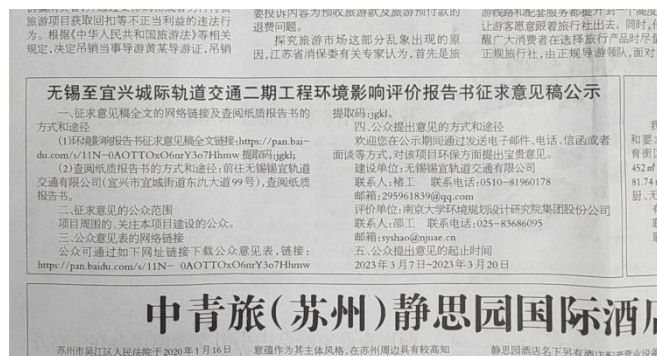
旅游项目获取回扣等不正当利益的违法行为。根据《中华人民共和国旅游法》等相关规定，决定吊销当事导游黄某导游证，吊销

要投诉内容为预收旅游款及旅游行政的退费问题。
探究旅游市场这部分乱象出现的原因，江苏省消保委有关专家认为，首先是旅

让游客愿意跟着旅行社出去。同时，提醒广大消费者在选择旅行产品时要注意正规旅行社，由正规导游领队，面对

无锡至宜兴城际轨道交通二期工程环境影响评价报告书征求意见稿公示

一、征求意见稿全文的网络链接及查阅纸质报告书的方式和途径
(1)环境影响报告书征求意见稿全文链接：https://pan.baidu.com/s/11N-0AOTTOxO6nrY3o7Hhmw 提取码：jgkl；
(2)查阅纸质报告书的方式和途径：前往无锡锡宜轨道交通有限公司(宜兴市宜城街道东氿大道99号)，查阅纸质报告书。
二、征求意见的公众范围
项目周围的、关注本项目建设的公众。
三、公众意见表的网络链接
公众可通过如下网址链接下载公众意见表，链接：https://pan.baidu.com/s/11N-0AOTTOxO6nrY3o7Hhmw

提取码：jgkl。
四、公众提出意见的方式和途径
欢迎您在公示期间通过发送电子邮件、电话、信函或者面谈等方式，对该项目环保方面提出宝贵意见。
建设单位：无锡锡宜轨道交通有限公司
联系人：褚工 联系电话：0510-81960178
邮箱：295961839@qq.com
评价单位：南京大学环境规划设计研究院集团股份公司
联系人：邵工 联系电话：025-83686095
邮箱：syshao@njuae.cn
五、公众提出意见的起止时间
2023年3月7日~2023年3月20日

中青旅(苏州)静思园国际酒店

苏州市吴江区人民法院于2020年1月16日 意蕴作为其主体风格，在苏州周边具有较高知 静思园酒店名下只有酒店和

452
81.74
有市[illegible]